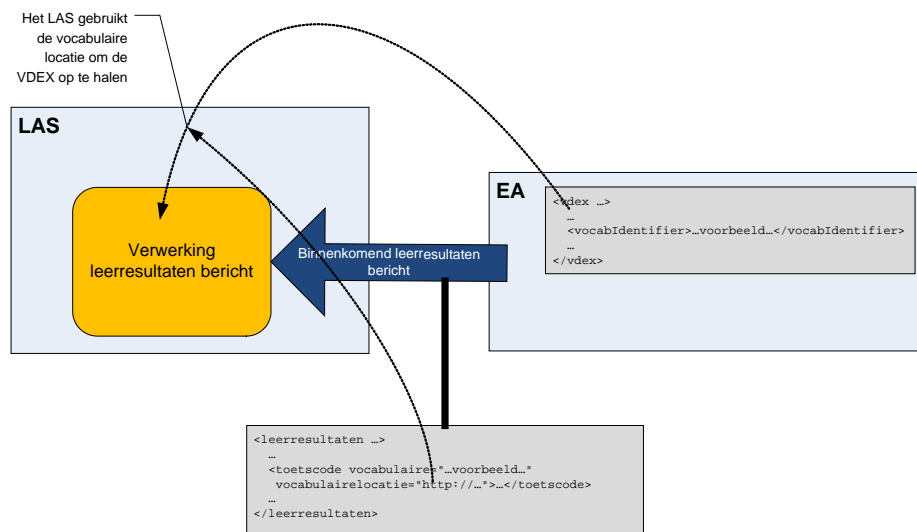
Het LAS gebruikt de vocabulaire locatie om de VDEX op te halen

LAS

Verwerking leerresultaten bericht

Binnenkomend leerresultaten bericht

EA

<vdex …>
…
<vocabIdentifier>…voorbeeld…</vocabIdentifier>
…
</vdex>

<leerresultaten …>
…
<toetscode vocabulaire="…voorbeeld…"
vocabulairelocatie="http://…">…</toetscode>
…
</leerresultaten>